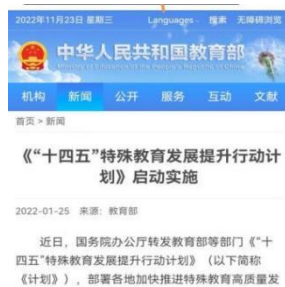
2022年11月23日 星期三 Languages 搜索 无障碍浏览

中华人民共和国教育部

Ministry of Education of the People's Republic of China

机构 新闻 公开 服务 互动 文献

首页 > 新闻

《"十四五"特殊教育发展提升行动计划》启动实施

2022-01-25 来源：教育部

近日，国务院办公厅转发教育部等部门《"十四五"特殊教育发展提升行动计划》（以下简称《计划》），部署各地加快推进特殊教育高质量发